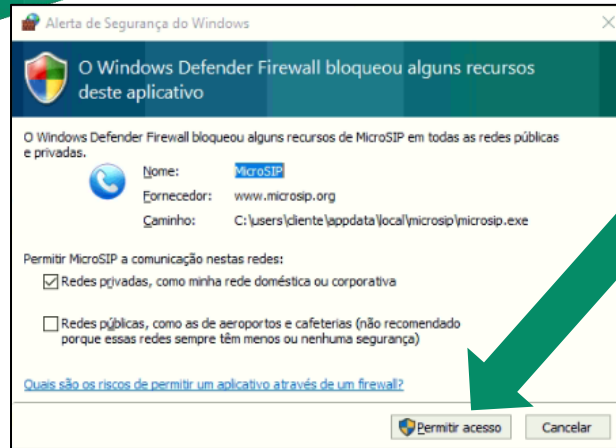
Alerta de Segurança do Windows

O Windows Defender Firewall bloqueou alguns recursos deste aplicativo

O Windows Defender Firewall bloqueou alguns recursos de MicroSIP em todas as redes públicas e privadas.

Nome: MicroSIP
Fornecedor: www.microsip.org
Caminho: C:\users\cliente\appdata\local\microsip\microsip.exe

Permitir MicroSIP a comunicação nestas redes:

Redes privadas, como minha rede doméstica ou corporativa

Redes públicas, como as de aeroportos e cafeterias (não recomendado porque essas redes sempre têm menos ou nenhuma segurança)

Quais são os riscos de permitir um aplicativo através de um firewall?

Permitir acesso
Cancelar